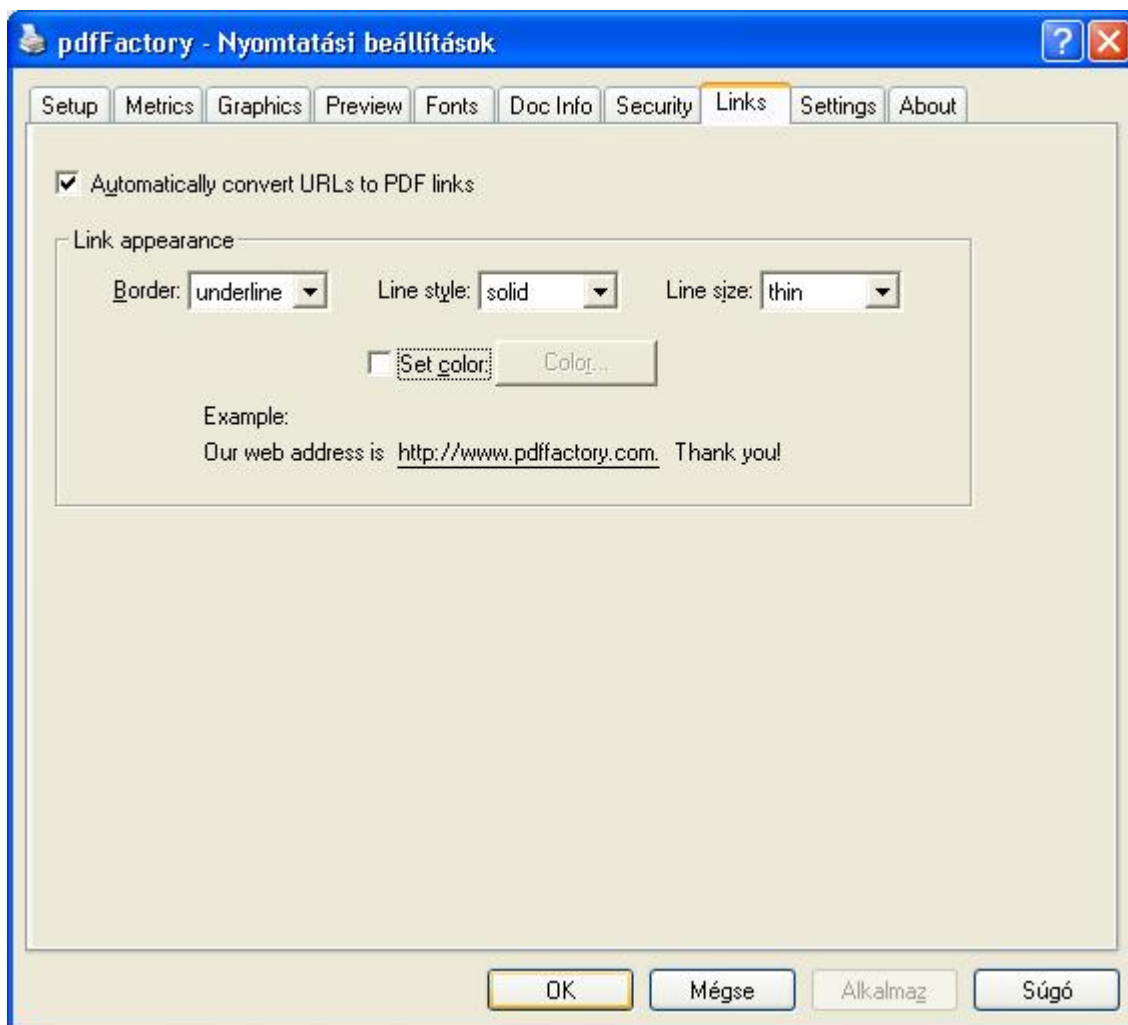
pdfFactory - Nyomtatási beállítások

Setup | Metrics | Graphics | Preview | Fonts | Doc Info | Security | Links | Settings | About

Automatically convert URLs to PDF links

Link appearance

Border: underline

Line style: solid

Line size: thin

Set color:

Color...

Example:
Our web address is http://www.pdffactory.com. Thank you!

OK | Mégse | Alkalmaz | Súgó